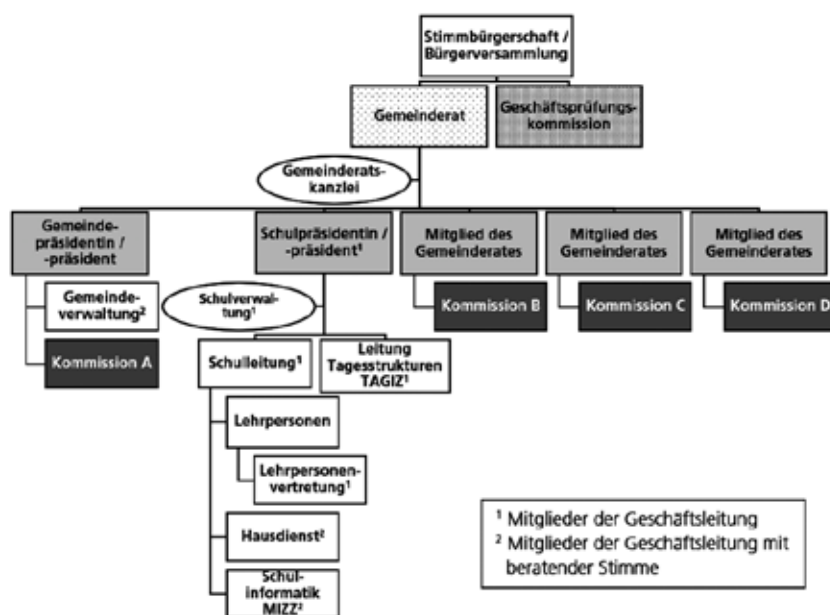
Stimmbürgerschaft / Bürgerversammlung

Gemeinderat

Geschäftsprüfungskommission

Gemeinderatskanzlei

Gemeindepräsidentin / -präsident

Gemeindeverwaltung²

Kommission A

Schulpräsidentin / -präsident¹

Schulverwaltung¹

Schulleitung¹

Leitung Tagesstrukturen TAGIZ¹

Lehrpersonen

Lehrpersonenvertretung¹

Hausdienst²

Schulinformatik MIZZ²

Mitglied des Gemeinderates

Kommission B

Mitglied des Gemeinderates

Kommission C

Mitglied des Gemeinderates

Kommission D

¹ Mitglieder der Geschäftsleitung
² Mitglieder der Geschäftsleitung mit beratender Stimme